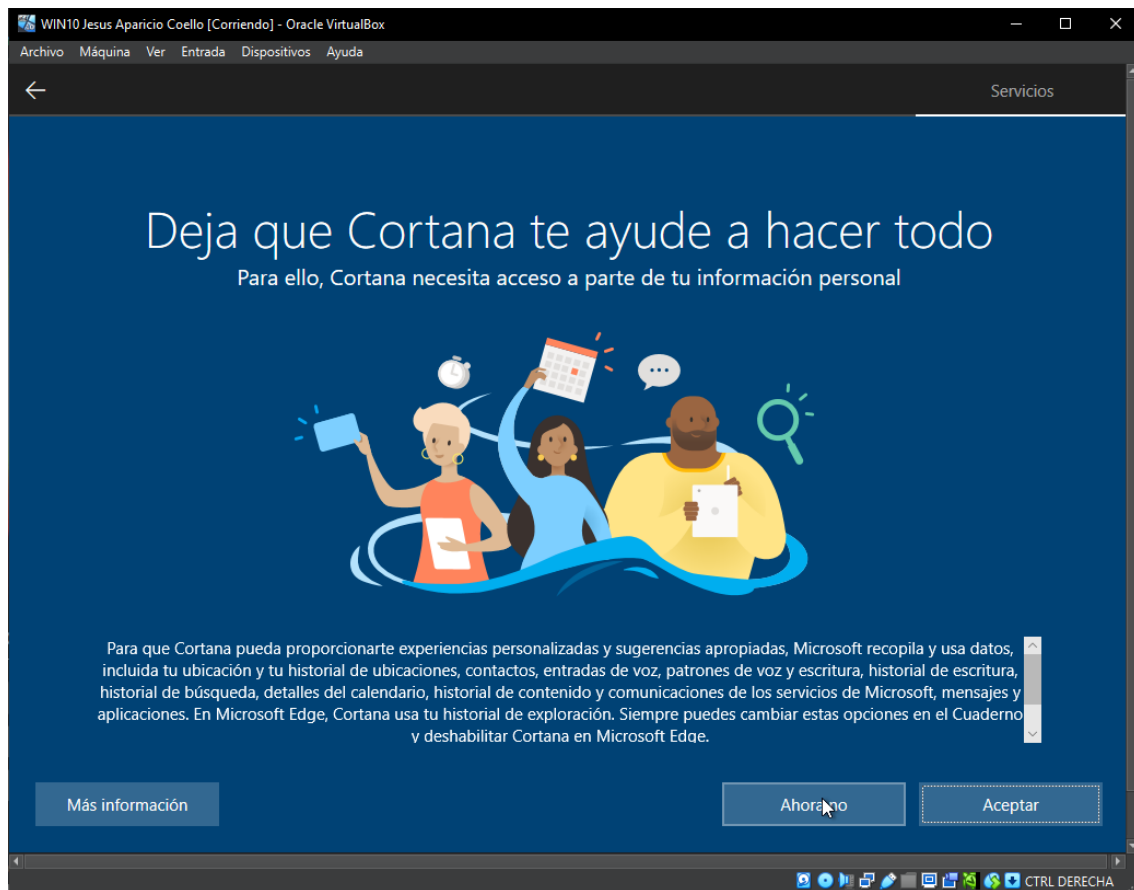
WIN10 Jesus Aparicio Coello [Corriendo] - Oracle VirtualBox

Archivo Máquina Ver Entrada Dispositivos Ayuda

Servicios

Deja que Cortana te ayude a hacer todo

Para ello, Cortana necesita acceso a parte de tu información personal

Para que Cortana pueda proporcionarte experiencias personalizadas y sugerencias apropiadas, Microsoft recopila y usa datos, incluida tu ubicación y tu historial de ubicaciones, contactos, entradas de voz, patrones de voz y escritura, historial de escritura, historial de búsqueda, detalles del calendario, historial de contenido y comunicaciones de los servicios de Microsoft, mensajes y aplicaciones. En Microsoft Edge, Cortana usa tu historial de exploración. Siempre puedes cambiar estas opciones en el Cuaderno y deshabilitar Cortana en Microsoft Edge.

Más información

Ahora no

Aceptar

CTRL DERECHA